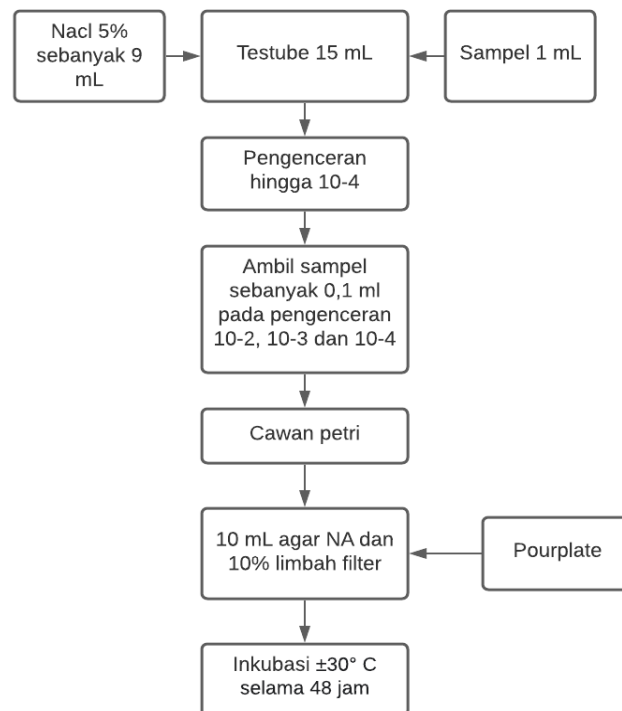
Nacl 5% sebanyak 9 mL

Testube 15 mL

Sampel 1 mL

Pengenceran hingga 10-4

Ambil sampel sebanyak 0,1 ml pada pengenceran 10-2, 10-3 dan 10-4

Cawan petri

10 mL agar NA dan 10% limbah filter

Pourplate

Inkubasi ±30° C selama 48 jam